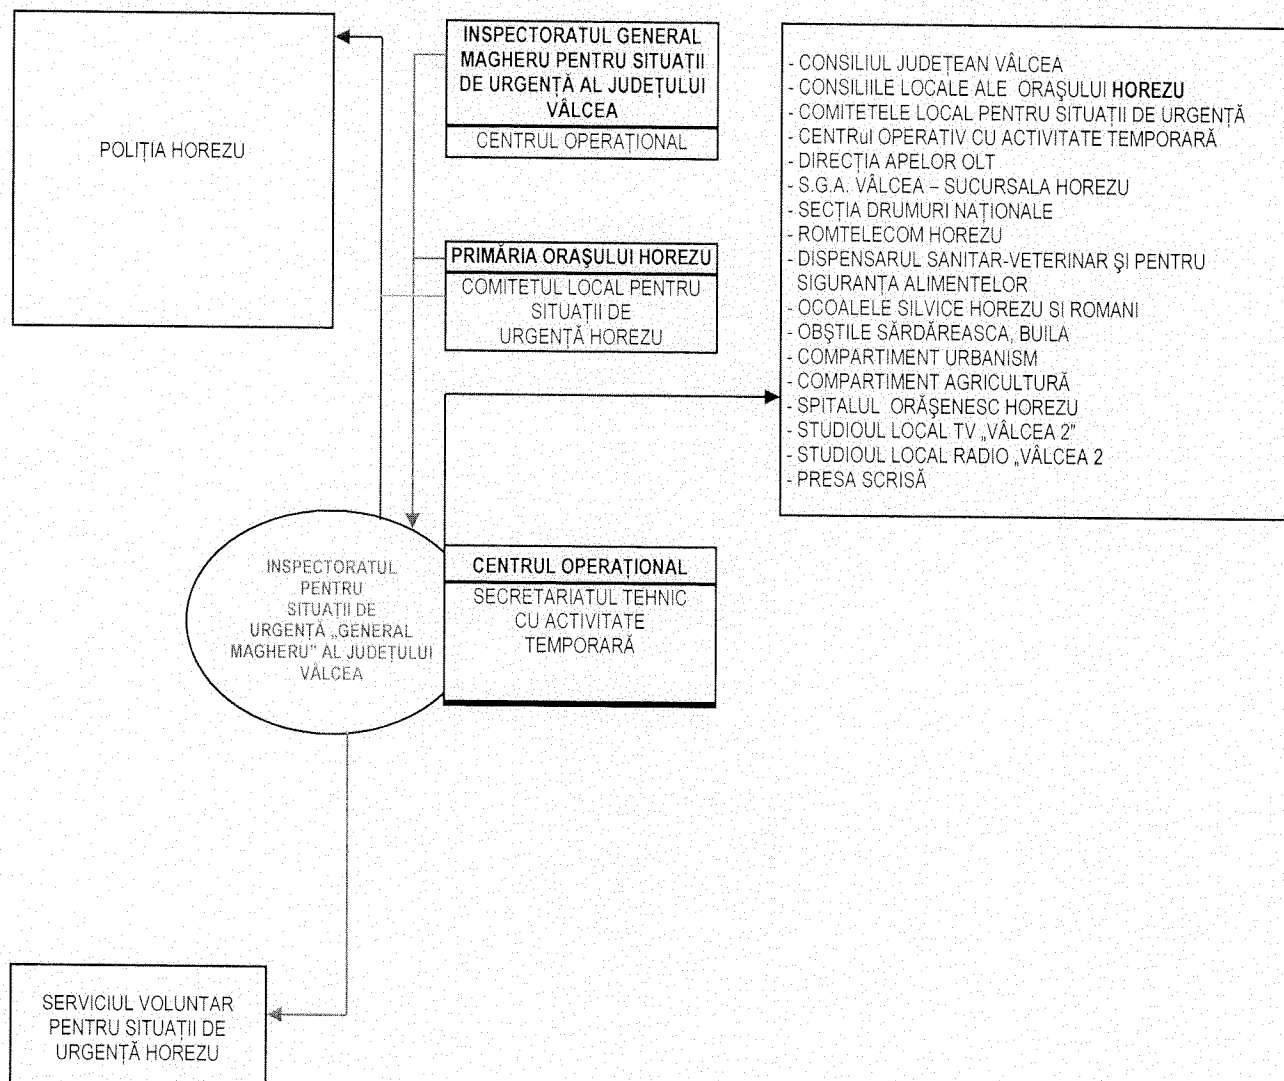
POLIȚIA HOREZU

INSPECTORATUL GENERAL MAGHERU PENTRU SITUAȚII DE URGENȚĂ AL JUDEȚULUI VÂLCEA

CENTRUL OPERAȚIONAL

PRIMĂRIA ORAŞULUI HOREZU

COMITETUL LOCAL PENTRU SITUAȚII DE URGENȚĂ HOREZU

- CONSILIUL JUDEȚEAN VÂLCEA
- CONSILIILE LOCALE ALE ORAŞULUI HOREZU
- COMITETELE LOCAL PENTRU SITUAȚII DE URGENȚĂ
- CENTRul OPERATIV CU ACTIVITATE TEMPORARĂ
- DIRECȚIA APELOR OLT
- S.G.A. VÂLCEA – SUCURSALA HOREZU
- SECȚIA DRUMURI NAȚIONALE
- ROMTELECOM HOREZU
- DISPENSARUL SANITAR-VETERINAR ŞI PENTRU SIGURANȚA ALIMENTELOR
- OCOALELE SILVICE HOREZU SI ROMANI
- OBŞTILE SĂRDĂREASCA, BUILA
- COMPARTIMENT URBANISM
- COMPARTIMENT AGRICULTURĂ
- SPITALUL ORĂŞENESC HOREZU
- STUDIOUL LOCAL TV „VÂLCEA 2"
- STUDIOUL LOCAL RADIO „VÂLCEA 2
- PRESA SCRISĂ

INSPECTORATUL PENTRU SITUAȚII DE URGENȚĂ „GENERAL MAGHERU" AL JUDEȚULUI VÂLCEA

CENTRUL OPERAȚIONAL

SECRETARIATUL TEHNIC CU ACTIVITATE TEMPORARĂ

SERVICIUL VOLUNTAR PENTRU SITUAȚII DE URGENȚĂ HOREZU